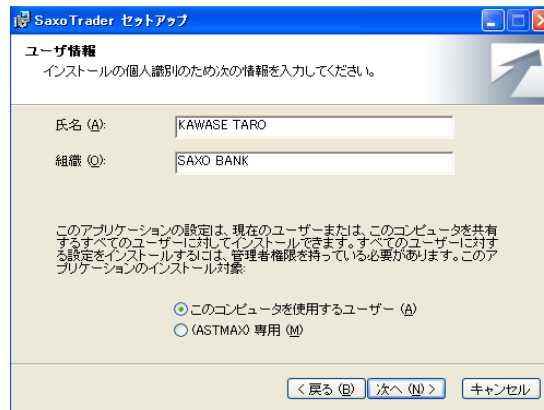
SaxoTrader セットアップ

ユーザ情報
インストールの個人識別のため次の情報を入力してください。

氏名 (A): KAWASE TARO

組織 (O): SAXO BANK

このアプリケーションの設定は、現在のユーザーまたは、このコンピュータを共有するすべてのユーザーに対してインストールできます。すべてのユーザーに対する設定をインストールするには、管理者権限を持っている必要があります。このアプリケーションのインストール対象:

このコンピュータを使用するユーザー (A)
(ASTMAX) 専用 (M)

< 戻る (B) 次へ (N) > キャンセル